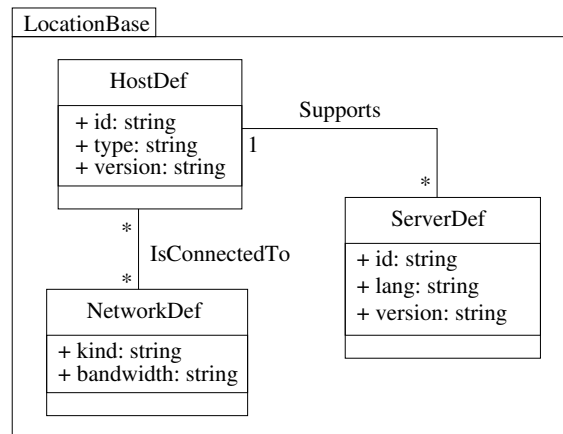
LocationBase

HostDef

+ id: string
+ type: string
+ version: string

Supports

1

*

ServerDef

+ id: string
+ lang: string
+ version: string

*

IsConnectedTo

*

NetworkDef

+ kind: string
+ bandwidth: string